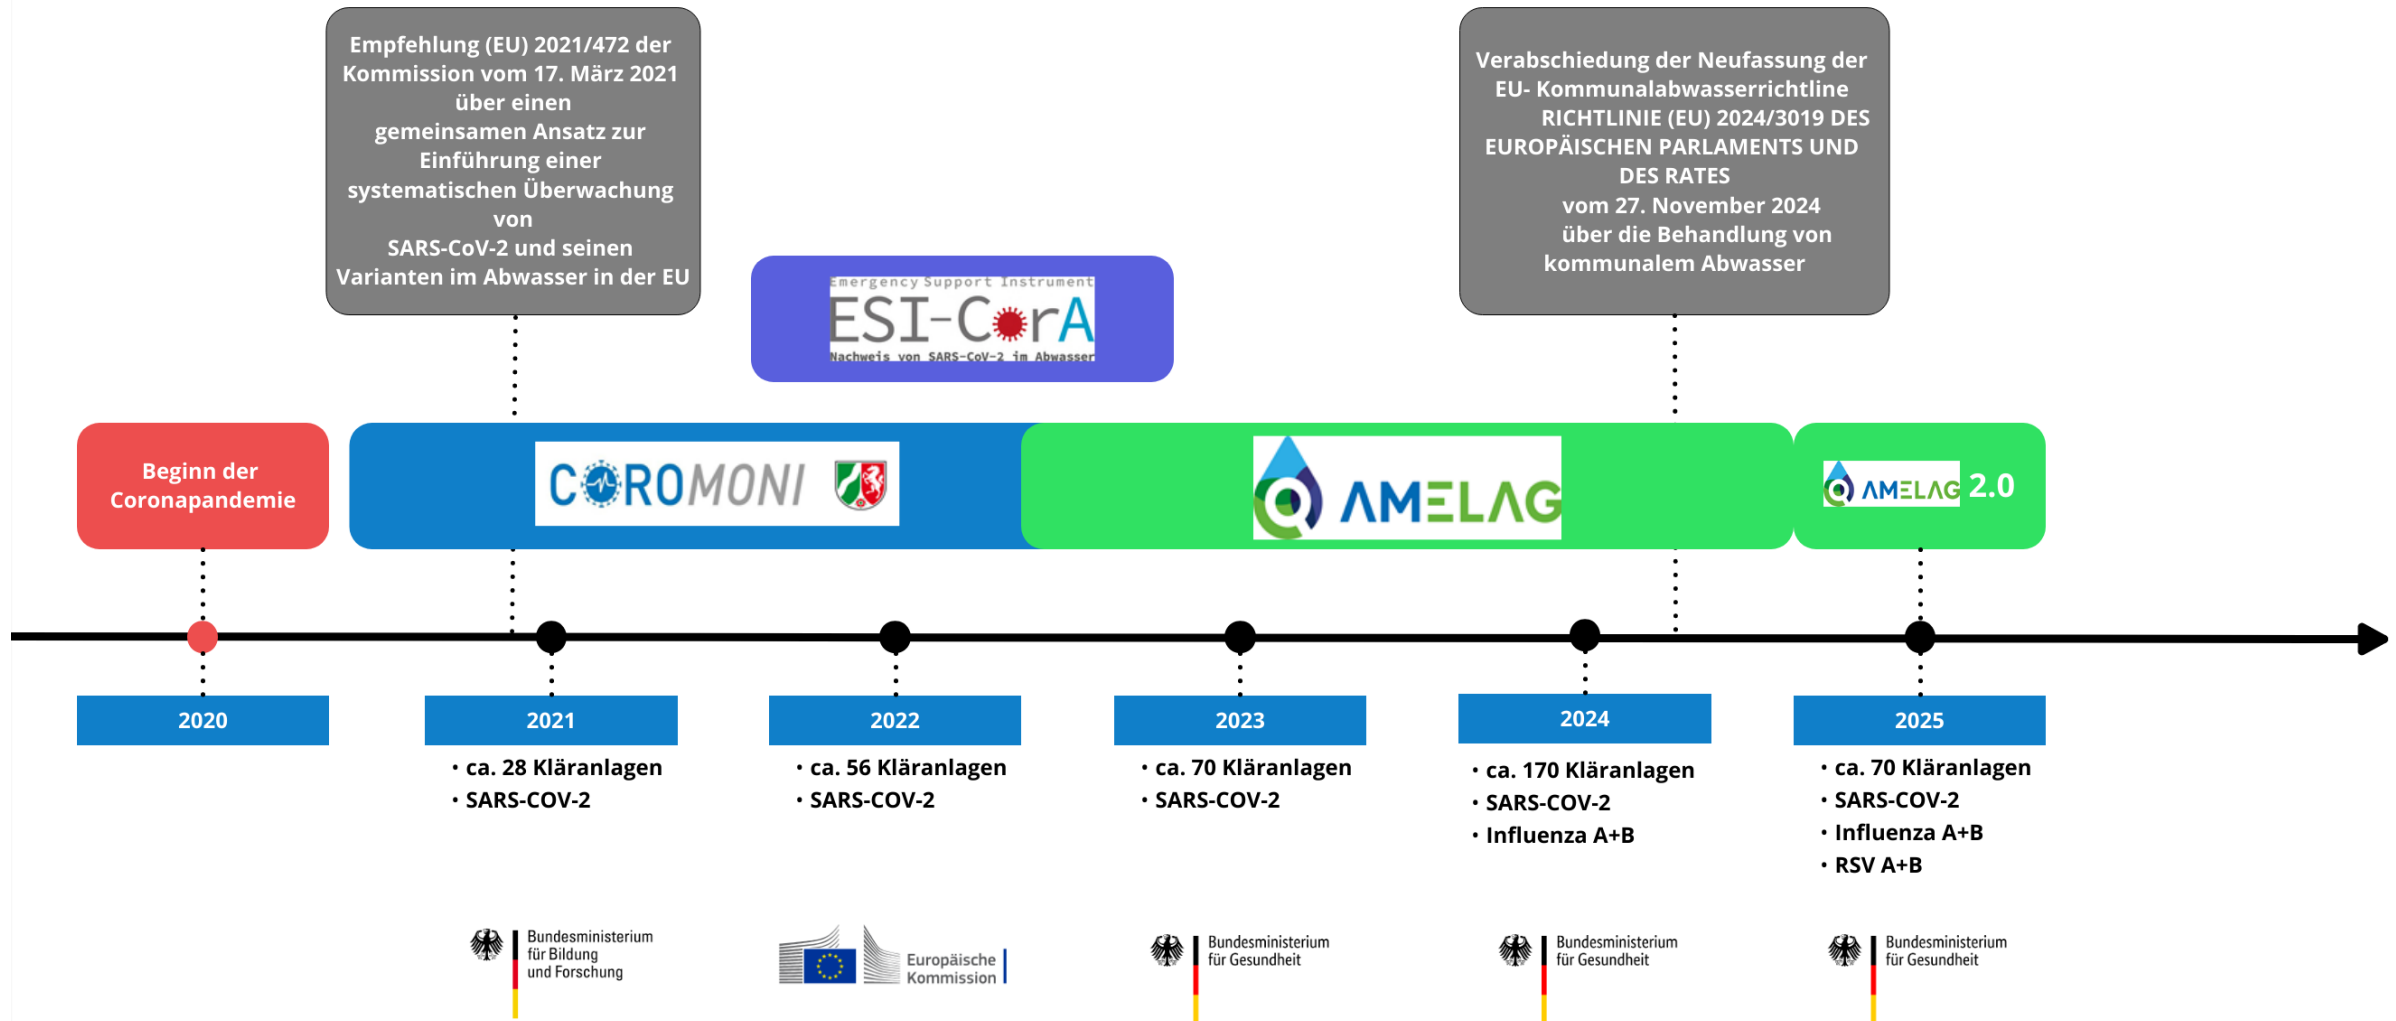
Empfehlung (EU) 2021/472 der Kommission vom 17. März 2021 über einen gemeinsamen Ansatz zur Einführung einer systematischen Überwachung von SARS-CoV-2 und seinen Varianten im Abwasser in der EU

Emergency Support Instrument
ESI-CorA
Nachweis von SARS-CoV-2 im Abwasser

Verabschiedung der Neufassung der EU- Kommunalabwasserrichtline RICHTLINIE (EU) 2024/3019 DES EUROPÄISCHEN PARLAMENTS UND DES RATES vom 27. November 2024 über die Behandlung von kommunalem Abwasser

Beginn der Coronapandemie

COROMONI

AMELAG

AMELAG 2.0

2020

2021
• ca. 28 Kläranlagen
• SARS-COV-2

2022
• ca. 56 Kläranlagen
• SARS-COV-2

2023
• ca. 70 Kläranlagen
• SARS-COV-2

2024
• ca. 170 Kläranlagen
• SARS-COV-2
• Influenza A+B

2025
• ca. 70 Kläranlagen
• SARS-COV-2
• Influenza A+B
• RSV A+B

Bundesministerium für Bildung und Forschung

Europäische Kommission

Bundesministerium für Gesundheit

Bundesministerium für Gesundheit

Bundesministerium für Gesundheit